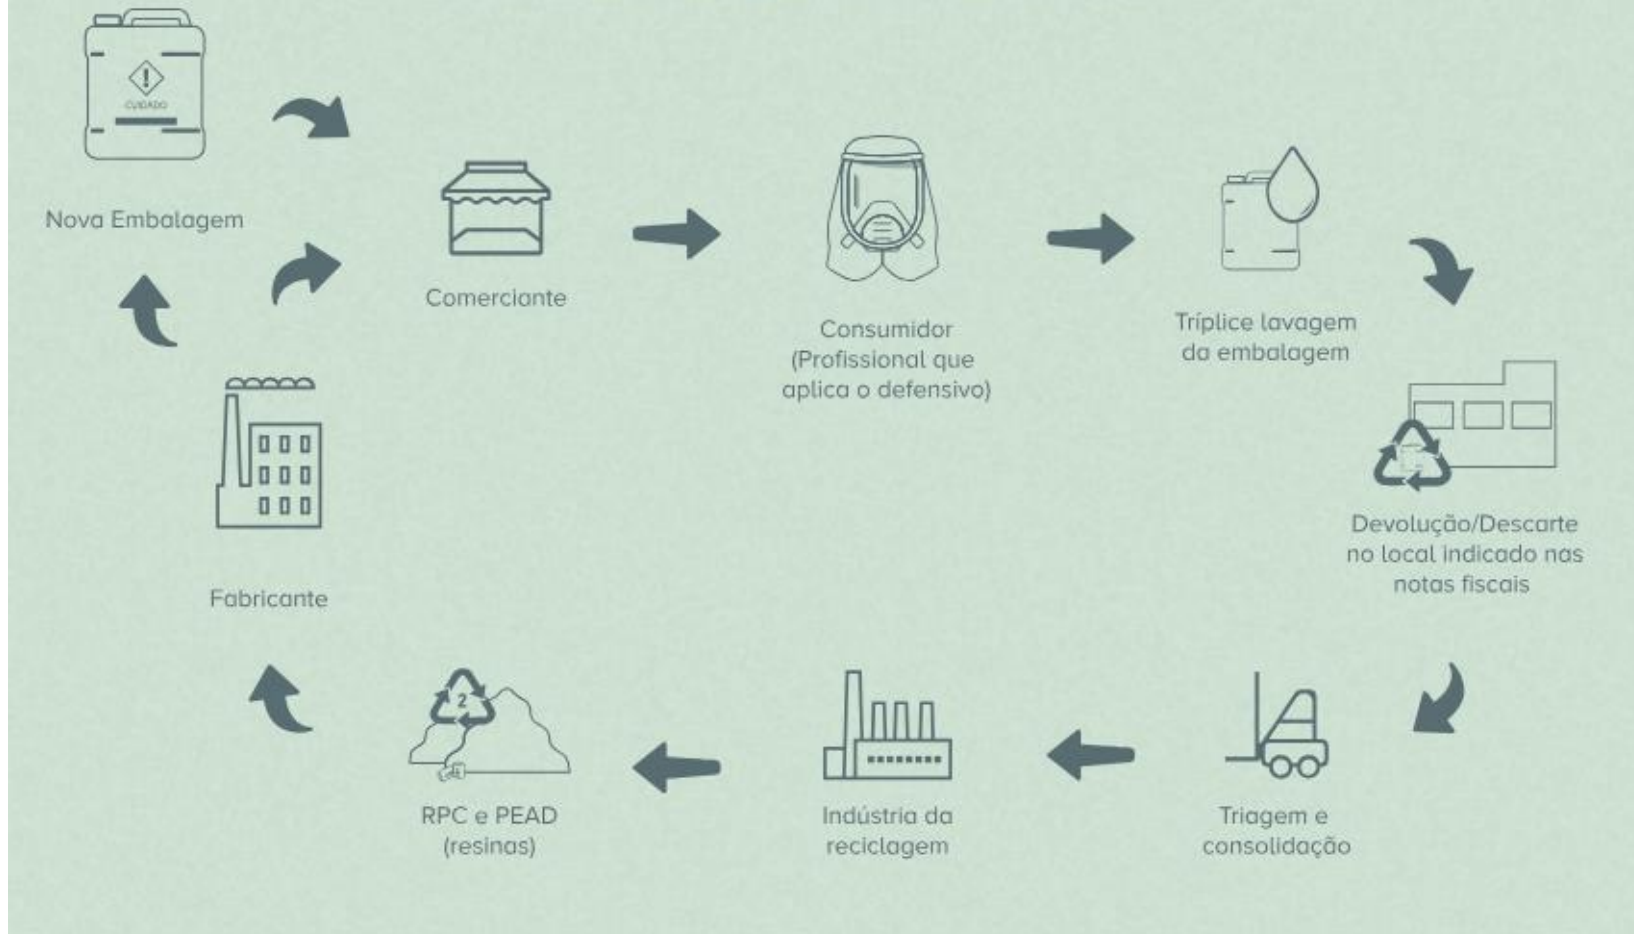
CUIDADO

Nova Embalagem

Comerciante

Consumidor (Profissional que aplica o defensivo)

Tríplice lavagem da embalagem

Devolução/Descarte no local indicado nas notas fiscais

Triagem e consolidação

Indústria da reciclagem

2

RPC e PEAD (resinas)

Fabricante